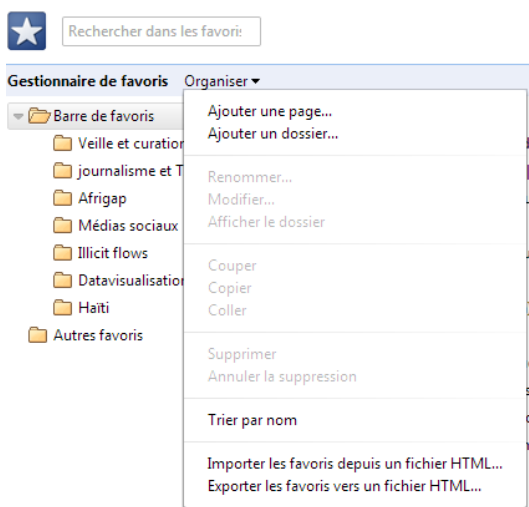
Rechercher dans les favoris

Gestionnaire de favoris Organiser ▾

Barre de favoris
Veille et curation
journalisme et T
Afrigap
Médias sociaux
Illicit flows
Datavisualisation
Haïti
Autres favoris

Ajouter une page...
Ajouter un dossier...

Renommer...
Modifier...
Afficher le dossier

Couper
Copier
Coller

Supprimer
Annuler la suppression

Trier par nom

Importer les favoris depuis un fichier HTML...
Exporter les favoris vers un fichier HTML...